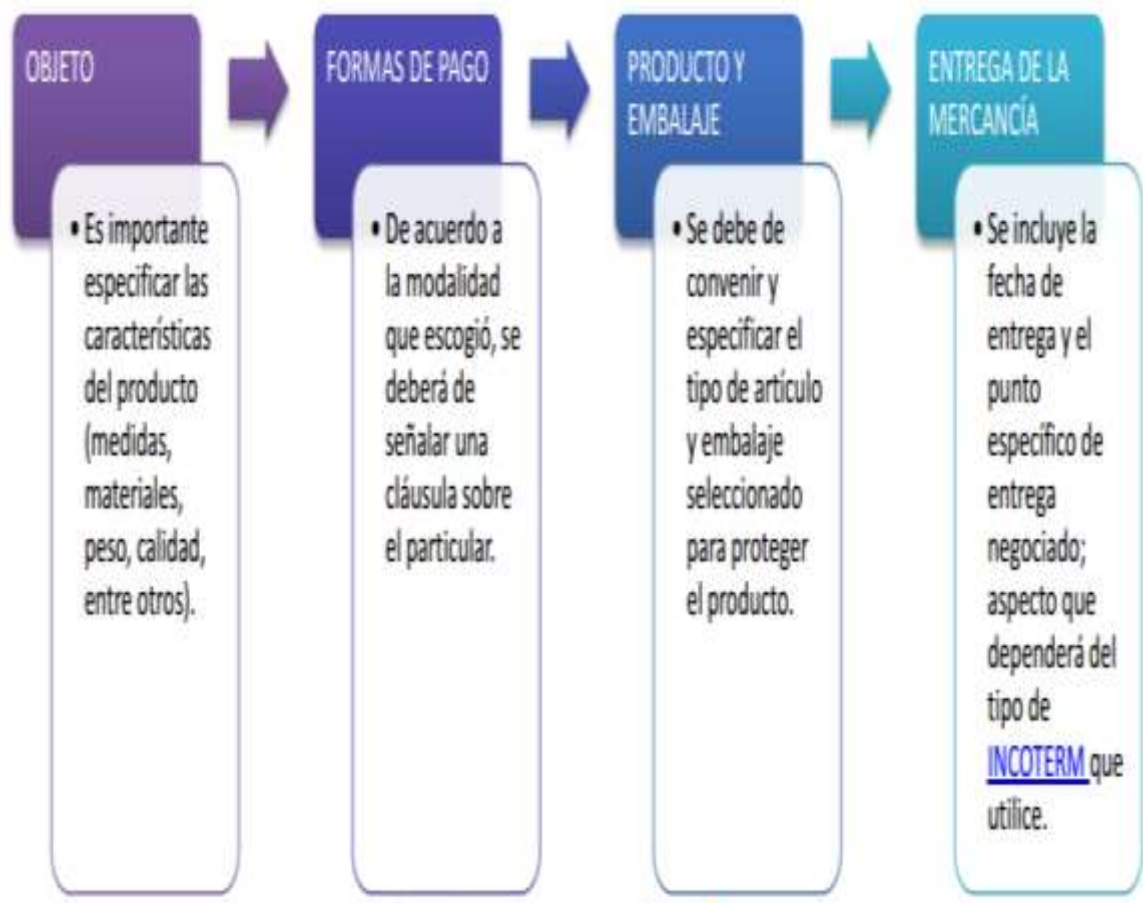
OBJETO

• Es importante especificar las características del producto (medidas, materiales, peso, calidad, entre otros).

FORMAS DE PAGO

• De acuerdo a la modalidad que escogió, se deberá de señalar una cláusula sobre el particular.

PRODUCTO Y EMBALAJE

• Se debe de convenir y especificar el tipo de artículo y embalaje seleccionado para proteger el producto.

ENTREGA DE LA MERCANCÍA

• Se incluye la fecha de entrega y el punto específico de entrega negociado; aspecto que dependerá del tipo de INCOTERM que utilice.